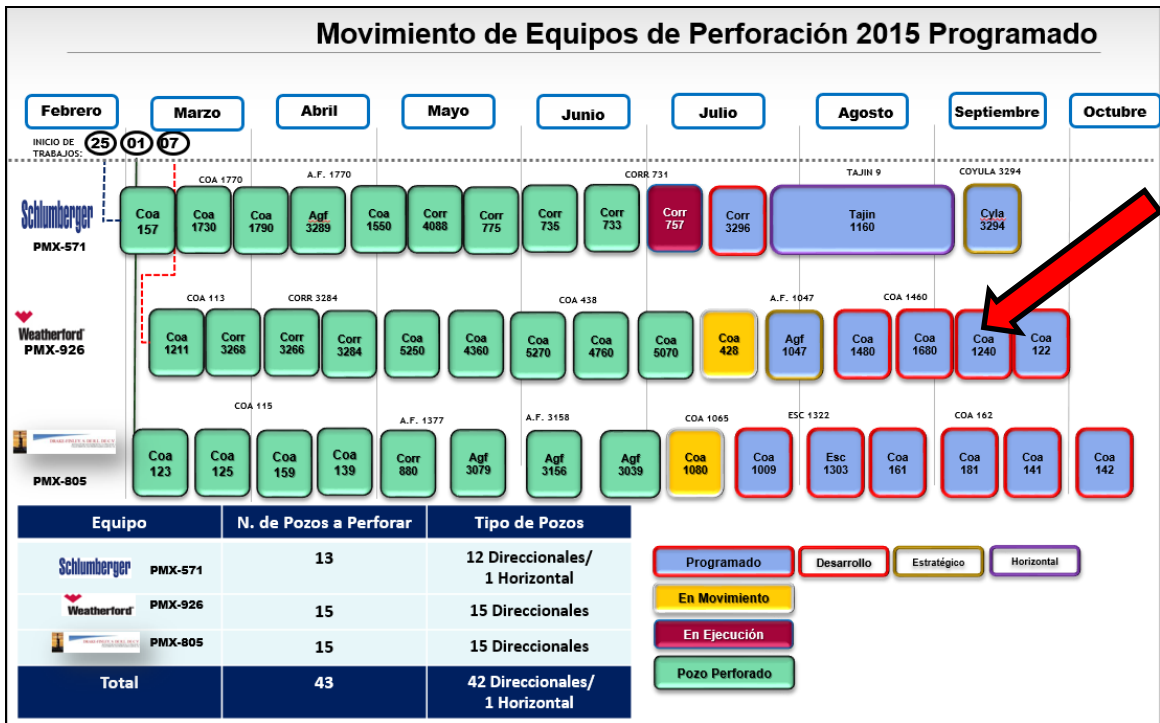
Movimiento de Equipos de Perforación 2015 Programado

Febrero Marzo Abril Mayo Junio Julio Agosto Septiembre Octubre

INICIO DE TRABAJOS: 25 01 07

Schlumberger
PMX-571

COA 1770 A.F. 1770 CORR 731 TAJIN 9 COYULA 3294

Coa 157 | Coa 1730 | Coa 1790 | Agf 3289 | Coa 1550 | Corr 4088 | Corr 775 | Corr 735 | Corr 733 | Corr 757 | Corr 3296 | Tajin 1160 | Cyla 3294

Weatherford
PMX-926

COA 113 CORR 3284 COA 438 A.F. 1047 COA 1460

Coa 1211 | Corr 3268 | Corr 3266 | Corr 3284 | Coa 5250 | Coa 4360 | Coa 5270 | Coa 4760 | Coa 5070 | Coa 428 | Agf 1047 | Coa 1480 | Coa 1680 | Coa 1240 | Coa 122

PMX-805

COA 115 A.F. 1377 A.F. 3158 COA 1065 ESC 1322 COA 162

Coa 123 | Coa 125 | Coa 159 | Coa 139 | Corr 880 | Agf 3079 | Agf 3156 | Agf 3039 | Coa 1080 | Coa 1009 | Esc 1303 | Coa 161 | Coa 181 | Coa 141 | Coa 142

| Equipo | N. de Pozos a Perforar | Tipo de Pozos |
|---|---|---|
| Schlumberger PMX-571 | 13 | 12 Direccionales/ 1 Horizontal |
| Weatherford PMX-926 | 15 | 15 Direccionales |
| PMX-805 | 15 | 15 Direccionales |
| Total | 43 | 42 Direccionales/ 1 Horizontal |

Programado Desarrollo Estratégico Horizontal
En Movimiento
En Ejecución
Pozo Perforado